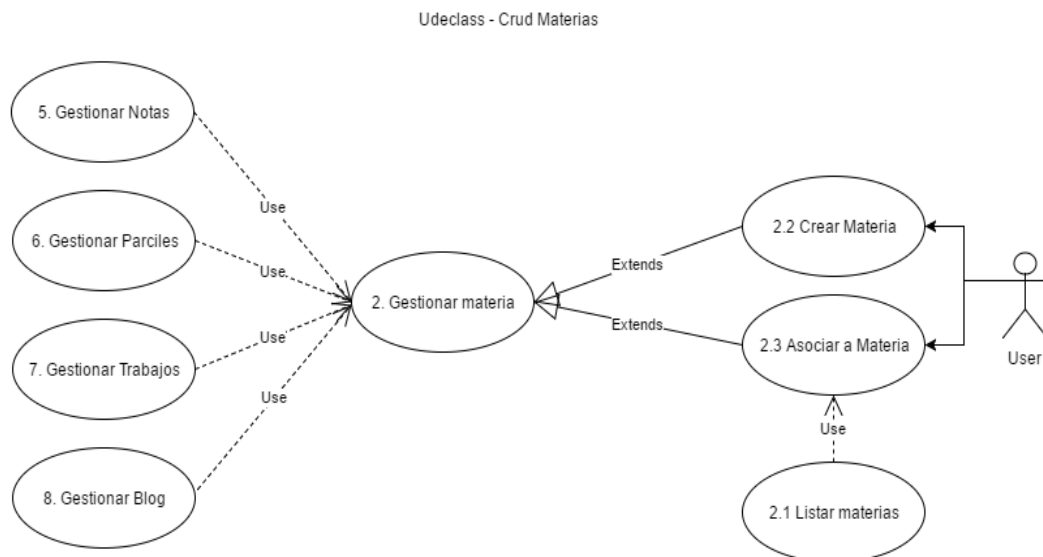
Udeclass - Crud Materias

5. Gestionar Notas

6. Gestionar Parciles

7. Gestionar Trabajos

8. Gestionar Blog

Use

Use

Use

Use

2. Gestionar materia

Extends

Extends

2.2 Crear Materia

2.3 Asociar a Materia

User

Use

2.1 Listar materias